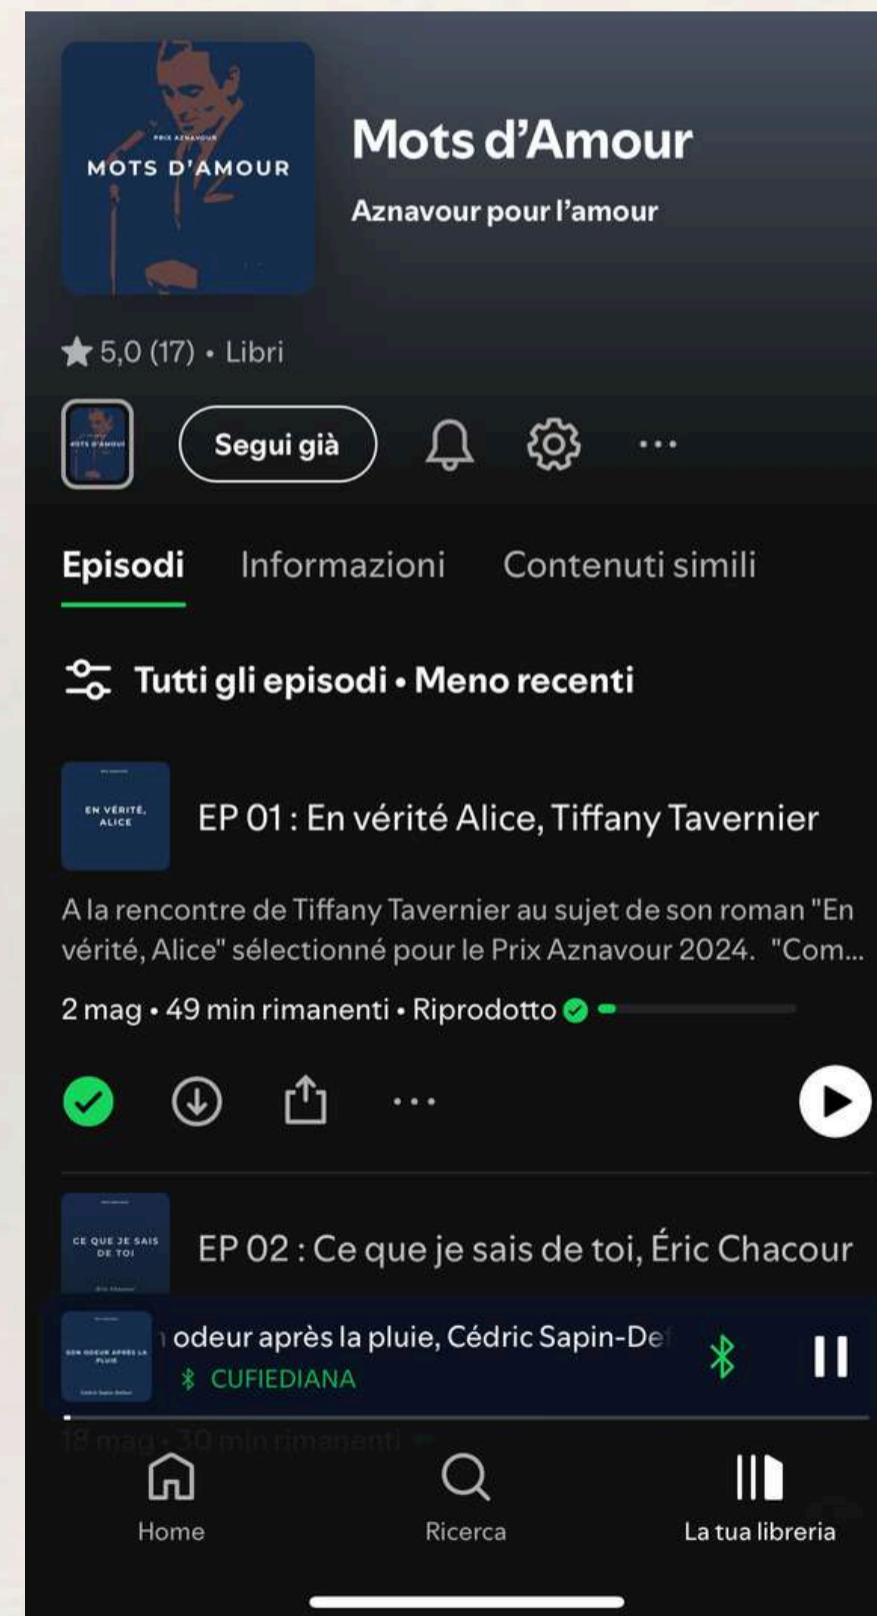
PRIX AZNAVOUR
MOTS D'AMOUR

Mots d'Amour

Aznavour pour l'amour

5,0 (17) • Libri

Segui già

Episodi Informazioni Contenuti simili

Tutti gli episodi • Meno recenti

EN VÉRITÉ, ALICE

EP 01 : En vérité Alice, Tiffany Tavernier

A la rencontre de Tiffany Tavernier au sujet de son roman "En vérité, Alice" sélectionné pour le Prix Aznavour 2024. "Com...

2 mag • 49 min rimanenti • Riprodotto

CE QUE JE SAIS DE TOI

EP 02 : Ce que je sais de toi, Éric Chacour

SON ODEUR APRÈS LA PLUIE

odeur après la pluie, Cédric Sapin-De

CUFIEDIANA

18 mag • 30 min rimanenti

Home Ricerca La tua libreria